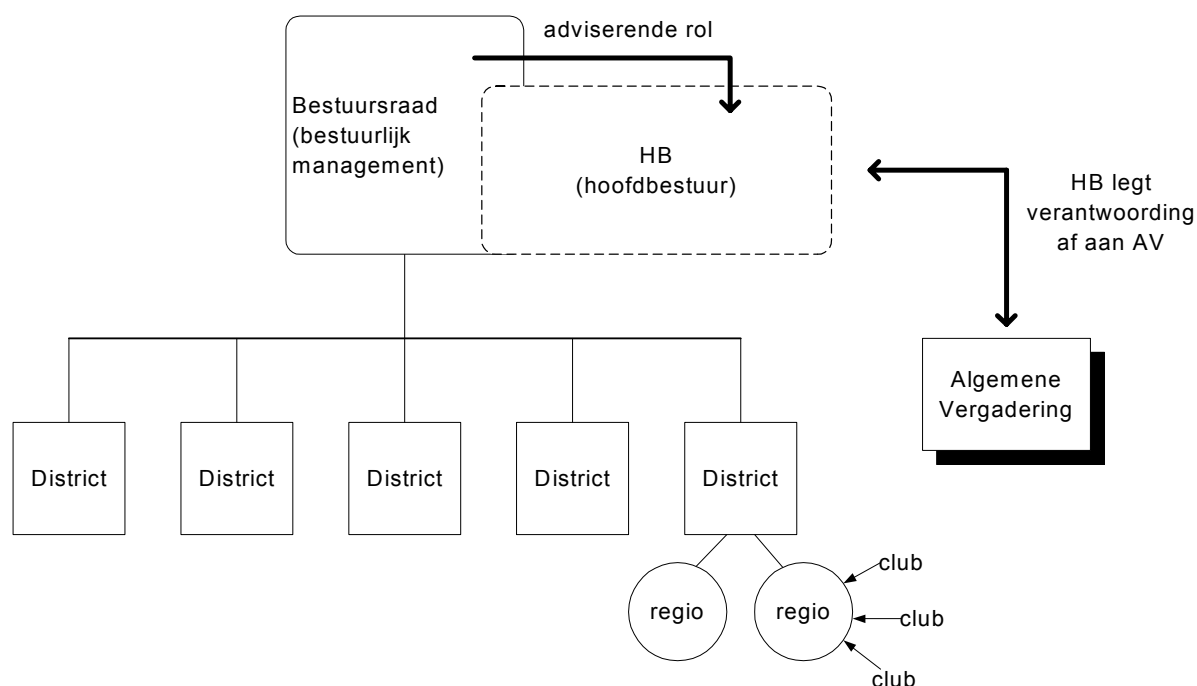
adviserende rol

Bestuursraad (bestuurlijk management)

HB (hoofdbestuur)

HB legt verantwoording af aan AV

Algemene Vergadering

District

District

District

District

District

regio

regio

club

club

club